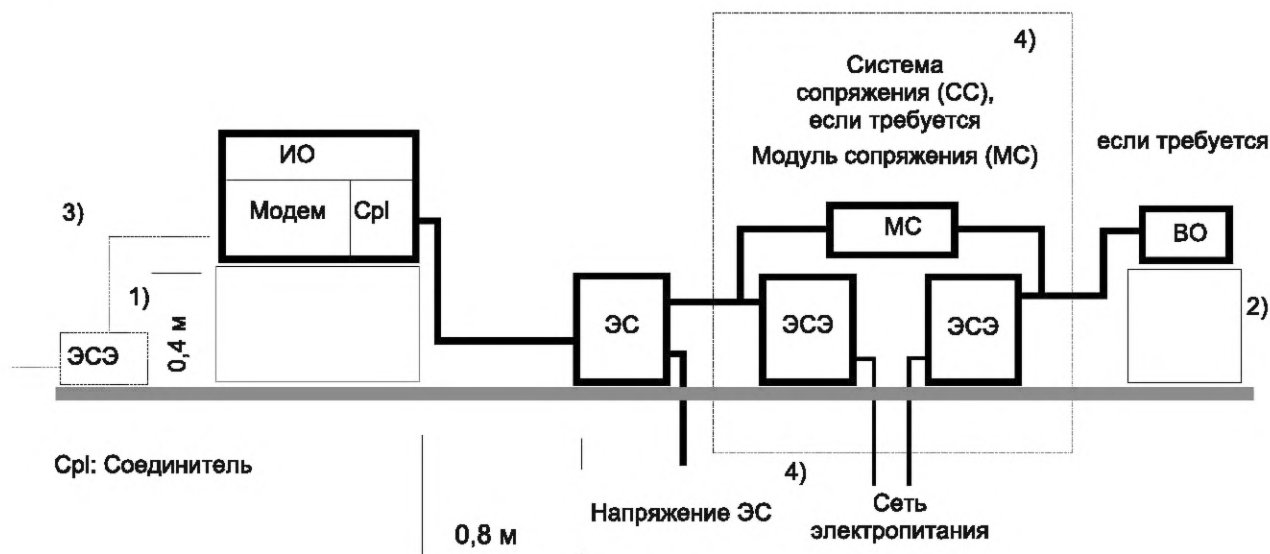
4)

Система сопряжения (СС), если требуется

Модуль сопряжения (МС)

если требуется

ИО

Модем

Cpl

3)

МС

ВО

1)

ЭС

ЭСЭ

ЭСЭ

2)

ЭСЭ

0,4 м

Cpl: Соединитель

4)

Напряжение ЭС

Сеть электропитания

0,8 м